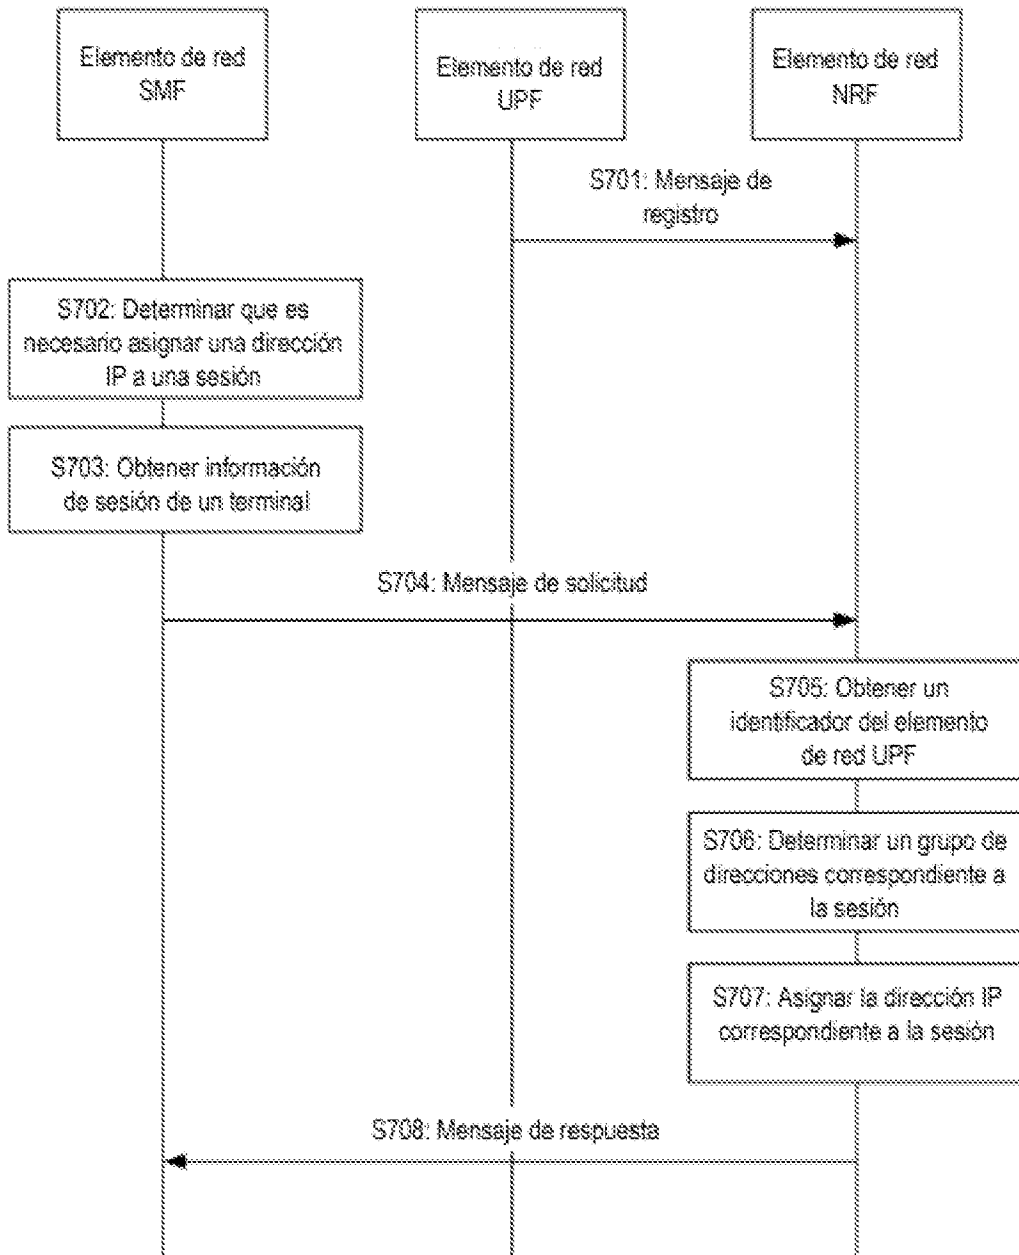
Elemento de red SMF

Elemento de red UPF

Elemento de red NRF

S701: Mensaje de registro

S702: Determinar que es necesario asignar una dirección IP a una sesión

S703: Obtener información de sesión de un terminal

S704: Mensaje de solicitud

S705: Obtener un identificador del elemento de red UPF

S706: Determinar un grupo de direcciones correspondiente a la sesión

S707: Asignar la dirección IP correspondiente a la sesión

S708: Mensaje de respuesta